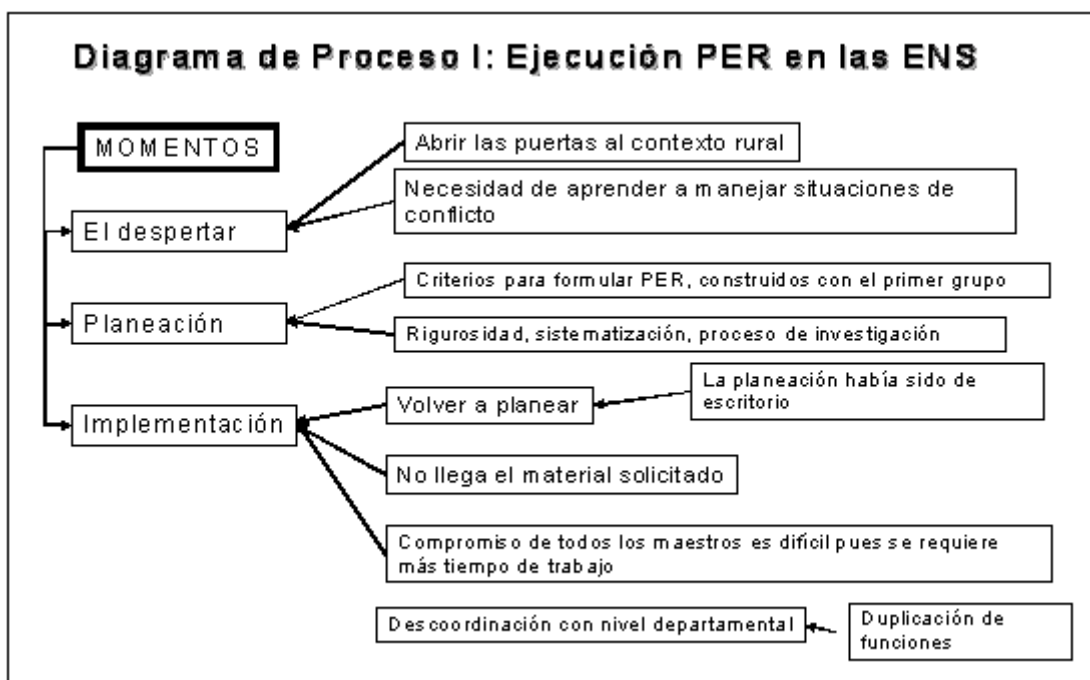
Diagrama de Proceso I: Ejecución PER en las ENS

MOMENTOS

El despertar

Abrir las puertas al contexto rural

Necesidad de aprender a manejar situaciones de conflicto

Planeación

Criterios para formular PER, construidos con el primer grupo

Rigurosidad, sistematización, proceso de investigación

Implementación

Volver a planear

La planeación había sido de escritorio

No llega el material solicitado

Compromiso de todos los maestros es difícil pues se requiere más tiempo de trabajo

Descoordinación con nivel departamental

Duplicación de funciones